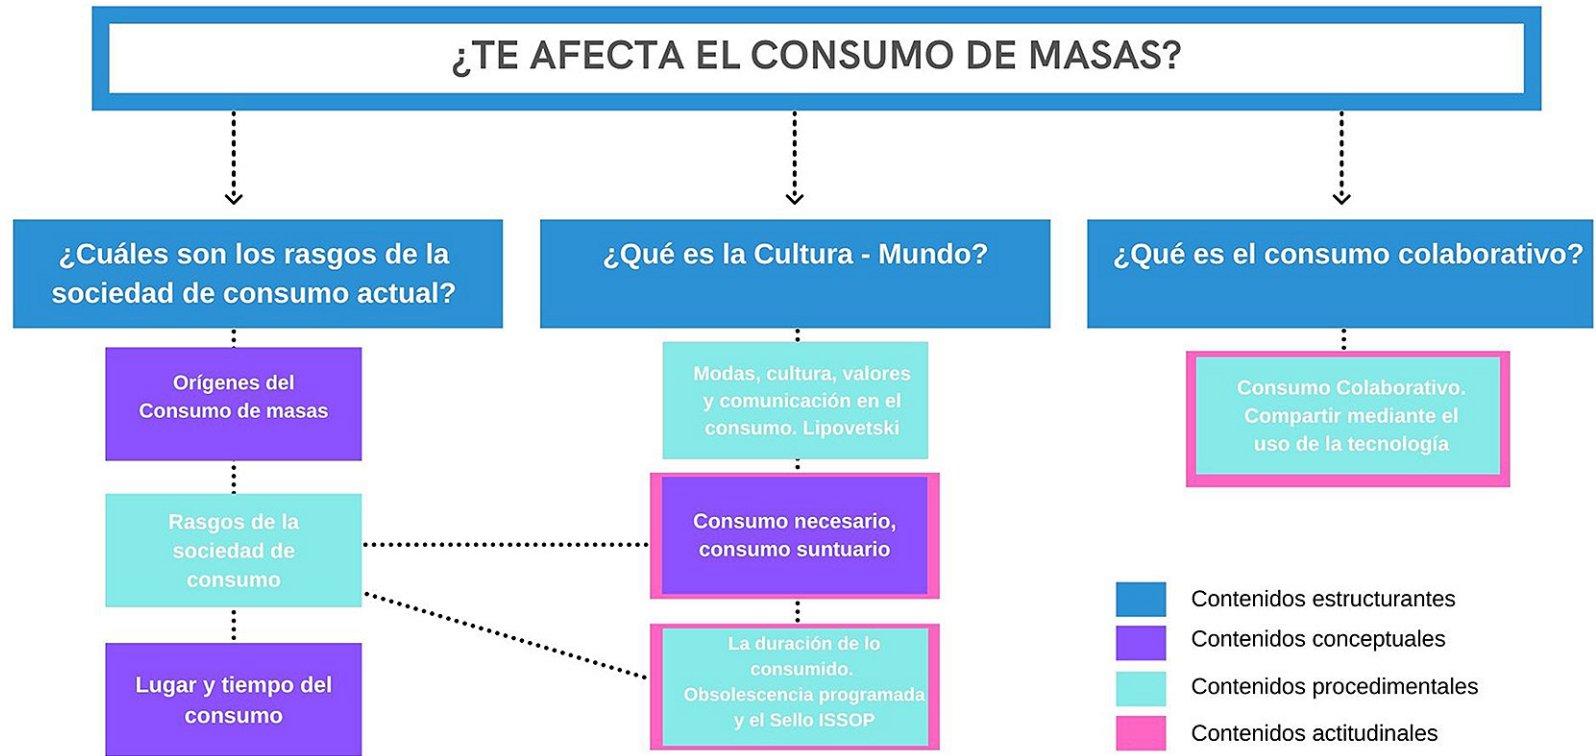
¿TE AFECTA EL CONSUMO DE MASAS?

¿Cuáles son los rasgos de la sociedad de consumo actual?

Orígenes del Consumo de masas

Rasgos de la sociedad de consumo

Lugar y tiempo del consumo

¿Qué es la Cultura - Mundo?

Modas, cultura, valores y comunicación en el consumo. Lipovetski

Consumo necesario, consumo suntuario

La duración de lo consumido. Obsolescencia programada y el Sello ISSOP

¿Qué es el consumo colaborativo?

Consumo Colaborativo. Compartir mediante el uso de la tecnología

Contenidos estructurantes
Contenidos conceptuales
Contenidos procedimentales
Contenidos actitudinales